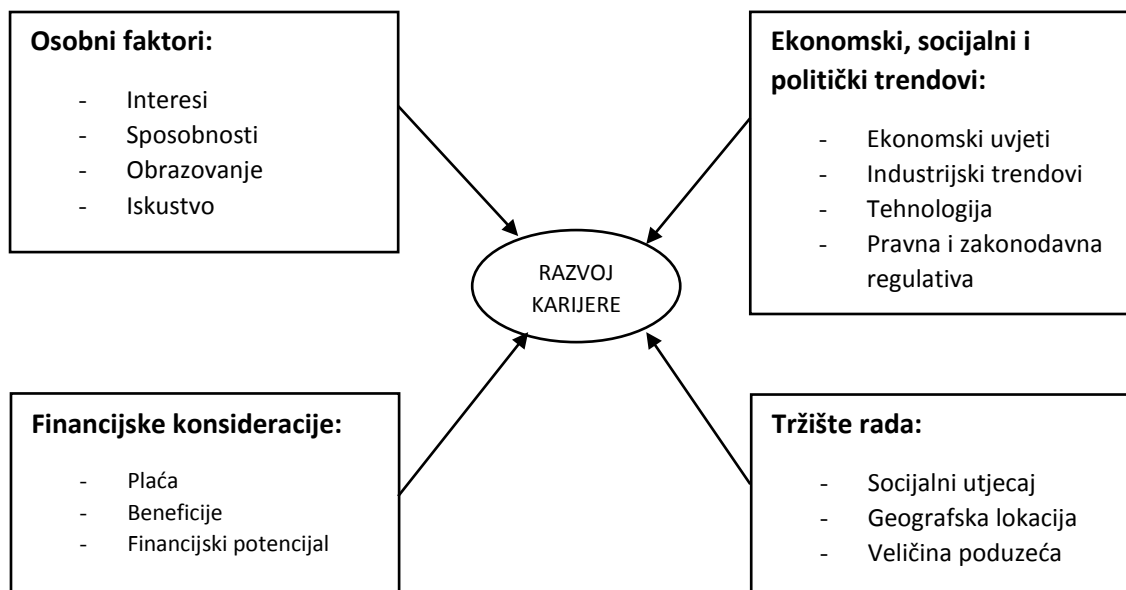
**Osobni faktori:**

- Interesi
- Sposobnosti
- Obrazovanje
- Iskustvo

**Ekonomski, socijalni i politički trendovi:**

- Ekonomski uvjeti
- Industrijski trendovi
- Tehnologija
- Pravna i zakonodavna regulativa

RAZVOJ KARIJERE

**Financijske konsideracije:**

- Plaća
- Beneficije
- Financijski potencijal

**Tržište rada:**

- Socijalni utjecaj
- Geografska lokacija
- Veličina poduzeća